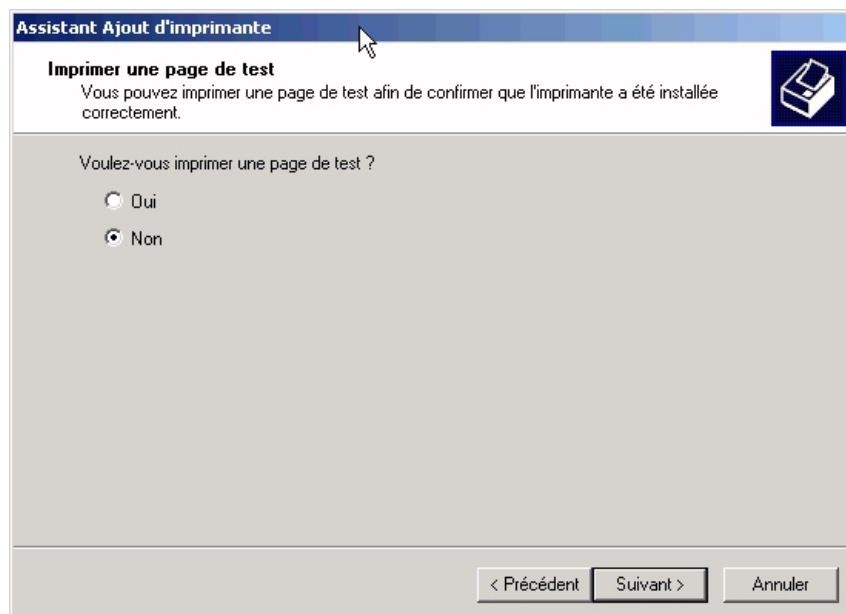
Assistant Ajout d'imprimante

Imprimer une page de test
Vous pouvez imprimer une page de test afin de confirmer que l'imprimante a été installée correctement.

Voulez-vous imprimer une page de test ?

Oui

Non

< Précédent

Suivant >

Annuler